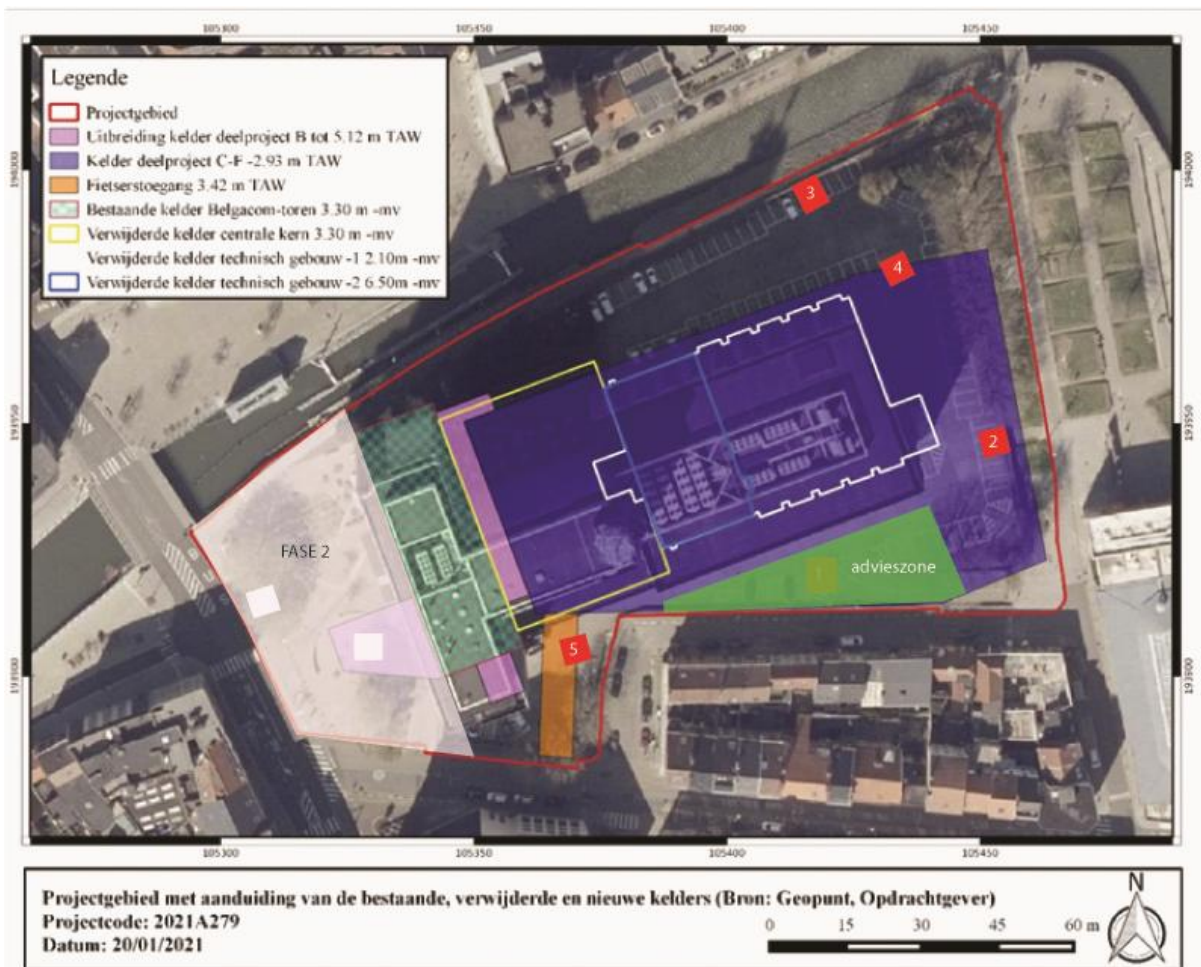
105300 105350 105400 105450

Legende
Projectgebied
Uitbreiding kelder deelproject B tot 5.12 m TAW
Kelder deelproject C-F -2.93 m TAW
Fietserstoegang 3.42 m TAW
Bestaande kelder Belgacom-toren 3.30 m -mv
Verwijderde kelder centrale kern 3.30 m -mv
Verwijderde kelder technisch gebouw -1 2.10m -mv
Verwijderde kelder technisch gebouw -2 6.50m -mv

194000 194000
193950 193950
193900 193900

3
4
2
1
5
FASE 2
advieszone

105300 105350 105400 105450

Projectgebied met aanduiding van de bestaande, verwijderde en nieuwe kelders (Bron: Geopunt, Opdrachtgever)
Projectcode: 2021A279
Datum: 20/01/2021

0 15 30 45 60 m

N